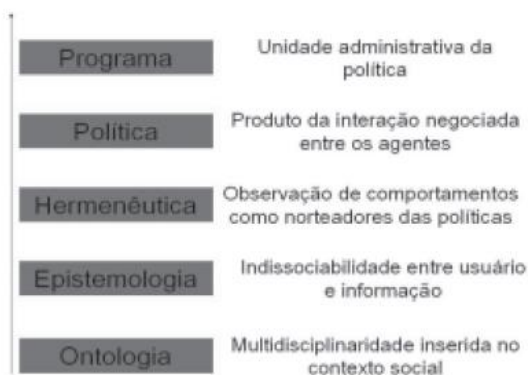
Programa

Unidade administrativa da política

Política

Produto da interação negociada entre os agentes

Hermenêutica

Observação de comportamentos como norteadores das políticas

Epistemologia

Indissociabilidade entre usuário e informação

Ontologia

Multidisciplinaridade inserida no contexto social